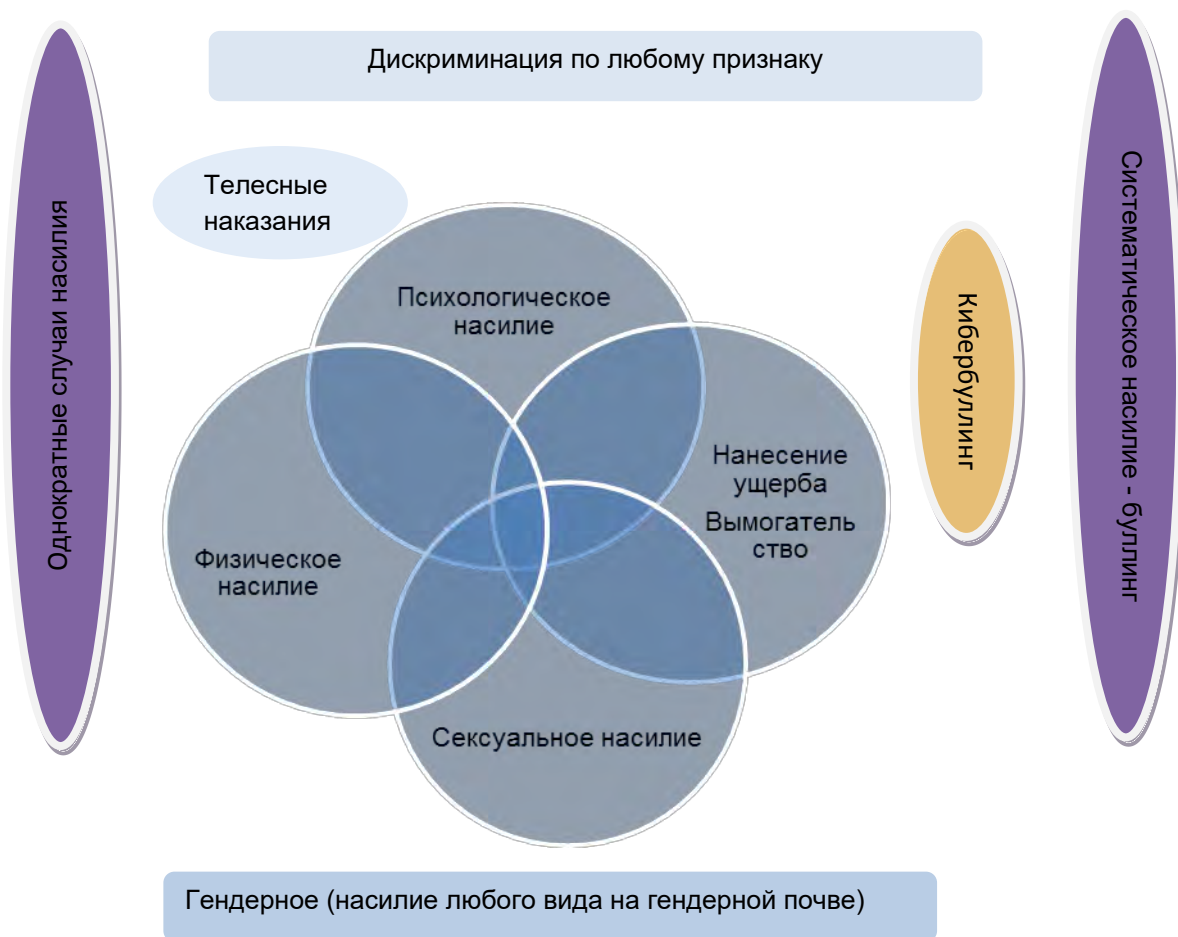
Дискриминация по любому признаку

Однократные случаи насилия

Телесные наказания

Психологическое насилие

Нанесение ущерба

Вымогательство

Физическое насилие

Сексуальное насилие

Кибербуллинг

Систематическое насилие - буллинг

Гендерное (насилие любого вида на гендерной почве)